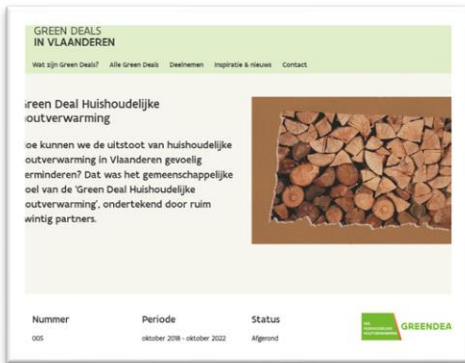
GREEN DEALS
IN VLAANDEREN

Wat zijn Green Deals? Alle Green Deals Deelnemen Inspiratie & nieuws Contact

reen Deal Huishoudelijke outverwarming

oe kunnen we de uitstoot van huishoudelijke outverwarming in Vlaanderen gevoelig erminderen? Dat was het gemeenschappelijke oel van de 'Green Deal Huishoudelijke outverwarming', ondertekend door ruim wintig partners.

Nummer
005

Periode
oktober 2018 - oktober 2022

Status
Afgerond

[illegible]
GREENDEA